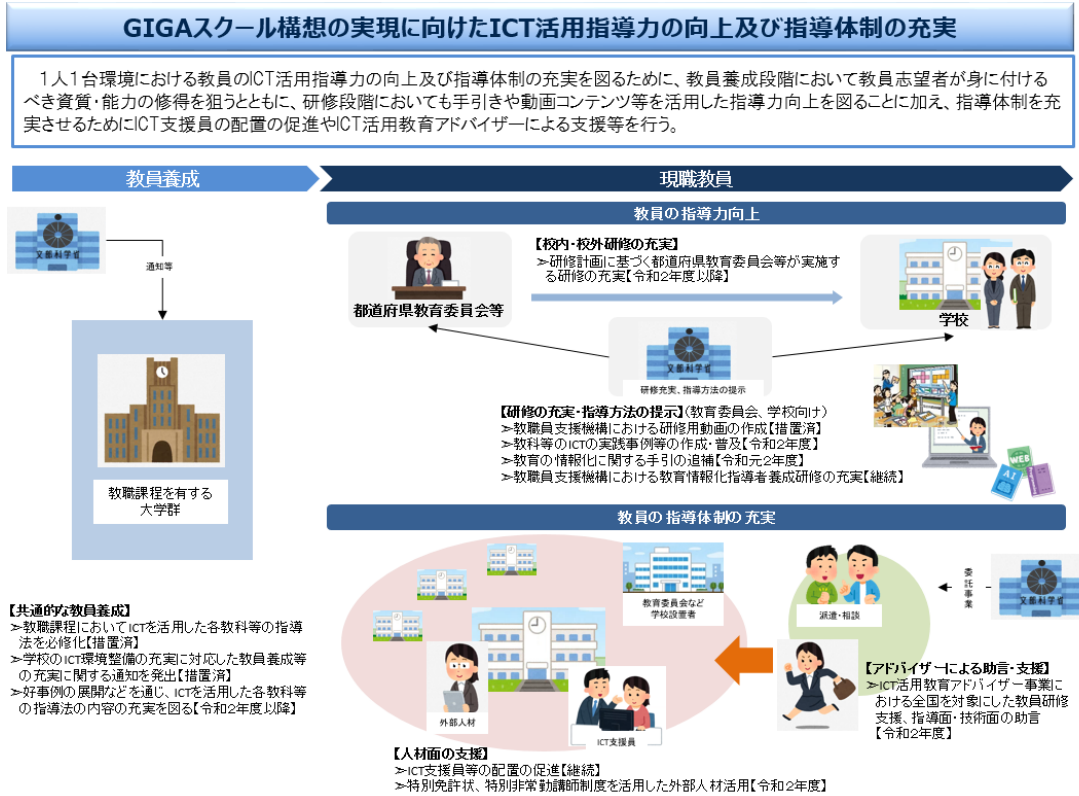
GIGAスクール構想の実現に向けたICT活用指導力の向上及び指導体制の充実

1人1台環境における教員のICT活用指導力の向上及び指導体制の充実を図るために、教員養成段階において教員志望者が身に付けるべき資質・能力の修得を狙うとともに、研修段階においても手引きや動画コンテンツ等を活用した指導力向上を図ることに加え、指導体制を充実させるためにICT支援員の配置の促進やICT活用教育アドバイザーによる支援等を行う。

教員養成

文部科学省

通知等

教職課程を有する大学群

【共通的な教員養成】
➢教職課程においてICTを活用した各教科等の指導法を必修化【措置済】
➢学校のICT環境整備の充実に対応した教員養成等の充実に関する通知を発出【措置済】
➢好事例の展開などを通じ、ICTを活用した各教科等の指導法の内容の充実を図る【令和2年度以降】

現職教員

教員の指導力向上

都道府県教育委員会等

【校内・校外研修の充実】
➢研修計画に基づく都道府県教育委員会等が実施する研修の充実【令和2年度以降】

学校

文部科学省

研修充実、指導方法の提示

【研修の充実・指導方法の提示】(教育委員会、学校向け)
➢教職員支援機構における研修用動画の作成【措置済】
➢教科等のICTの実践事例等の作成・普及【令和2年度】
➢教育の情報化に関する手引の追補【令和元2年度】
➢教職員支援機構における教育情報化指導者養成研修の充実【継続】

WEB

教員の指導体制の充実

教育委員会など学校設置者

外部人材

ICT支援員

派遣・相談

委託事業

文部科学省

【アドバイザーによる助言・支援】
➢ICT活用教育アドバイザー事業における全国を対象にした教員研修支援、指導面・技術面の助言【令和2年度】

【人材面の支援】
➢ICT支援員等の配置の促進【継続】
➢特別免許状、特別非常勤講師制度を活用した外部人材活用【令和2年度】